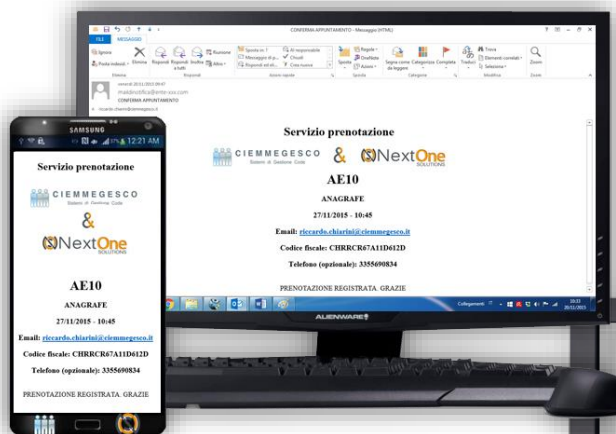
CONFERMA APPUNTAMENTO - Messaggio (HTML)

FILE MESSAGGIO

Ignora
Posta indesiderata
Elimina
Rispondi
Rispondi a tutti
Inoltra
Riunione
Altro
Sposta in: ?
Messaggio di p...
Rispondi ed eli...
Al responsabile
Chiudi
Crea nuovo
Sposta
Regole
OneNote
Azioni
Segna come da leggere
Categorizza
Completa
Traduci
Trova
Elementi correlati
Seleziona
Zoom
Elimina
Rispondi
Azioni rapide
Sposta
Categorie
Modifica
Zoom

venerdì 20/11/2015 09:47
mail@notifica.ciemme-xxx.com
CONFERMA APPUNTAMENTO
riccardo.chiarini@ciemmegesco.it

Servizio prenotazione

CIEMMEGESCO
Sistemi di Gestione Code

&

NextOne
SOLUTIONS

AE10

ANAGRAFE

27/11/2015 - 10:45

Email: riccardo.chiarini@ciemmegesco.it

Codice fiscale: CHRRCR67A11D612D

Telefono (opzionale): 3355690834

PRENOTAZIONE REGISTRATA. GRAZIE

Collegamenti
10:33
20/11/2015

ALIENWARE

SAMSUNG

12:21 AM

Servizio prenotazione

CIEMMEGESCO
Sistemi di Gestione Code

&

NextOne
SOLUTIONS

AE10

ANAGRAFE

27/11/2015 - 10:45

Email: riccardo.chiarini@ciemmegesco.it

Codice fiscale: CHRRCR67A11D612D

Telefono (opzionale): 3355690834

PRENOTAZIONE REGISTRATA. GRAZIE